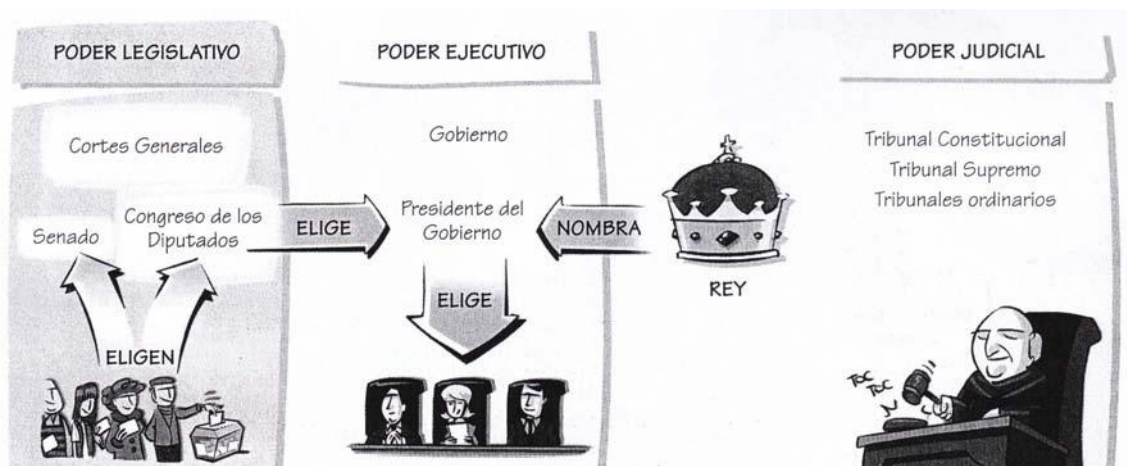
PODER LEGISLATIVO

Cortes Generales

Senado

Congreso de los Diputados

ELIGEN

ELIGE

PODER EJECUTIVO

Gobierno

Presidente del Gobierno

ELIGE

NOMBRA

REY

PODER JUDICIAL

Tribunal Constitucional
Tribunal Supremo
Tribunales ordinarios

TOC TOC